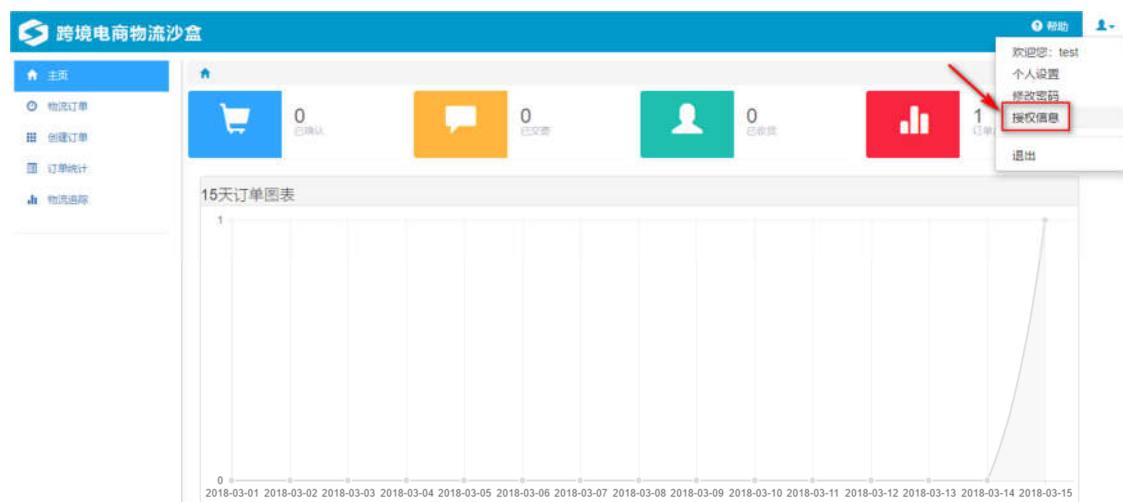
跨境电商物流沙盒

帮助

主页
物流订单
创建订单
订单统计
物流追踪

欢迎您：test
个人设置
修改密码
授权信息
退出

0
已确认

0
已交货

0
已收货

1
订单

15天订单图表

1
0

2018-03-01 2018-03-02 2018-03-03 2018-03-04 2018-03-05 2018-03-06 2018-03-07 2018-03-08 2018-03-09 2018-03-10 2018-03-11 2018-03-12 2018-03-13 2018-03-14 2018-03-15